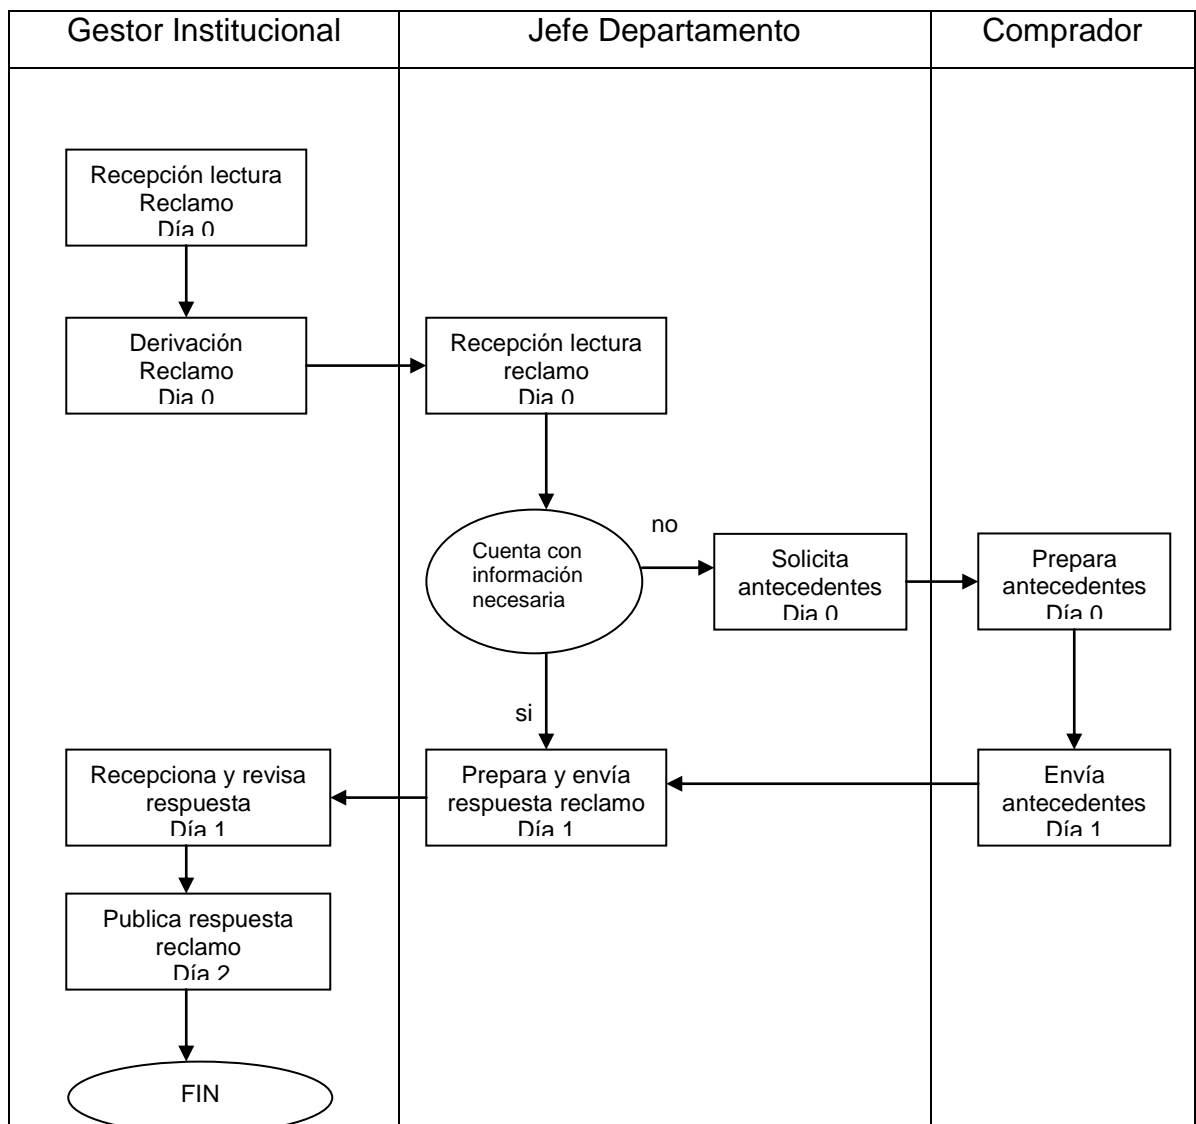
| Gestor Institucional | Jefe Departamento | Comprador |
|---|---|---|

Recepción lectura Reclamo Día 0

Derivación Reclamo Día 0

Recepción lectura reclamo Día 0

Cuenta con información necesaria

no

Solicita antecedentes Día 0

Prepara antecedentes Día 0

si

Envía antecedentes Día 1

Prepara y envía respuesta reclamo Día 1

Recepciona y revisa respuesta Día 1

Publica respuesta reclamo Día 2

FIN